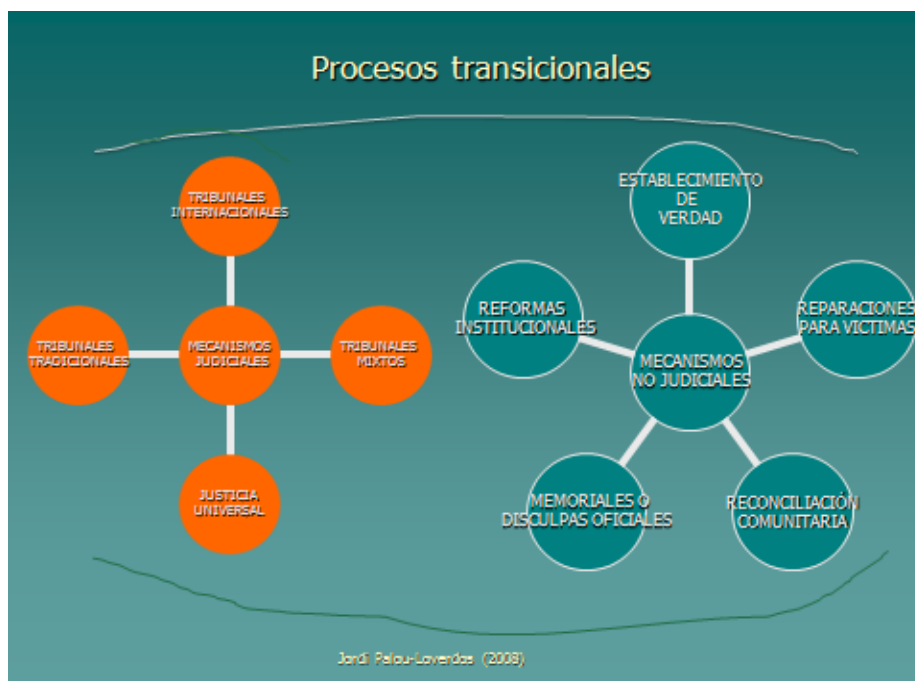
Procesos transicionales

TRIBUNALES INTERNACIONALES

TRIBUNALES TRADICIONALES

MECANISMOS JUDICIALES

TRIBUNALES MIXTOS

JUSTICIA UNIVERSAL

ESTABLECIMIENTO DE VERDAD

REFORMAS INSTITUCIONALES

MECANISMOS NO JUDICIALES

REPARACIONES PARA VICTIMAS

MEMORIALES O DISCULPAS OFICIALES

RECONCILIACIÓN COMUNITARIA

Jordi Palou-Loverdos (2008)